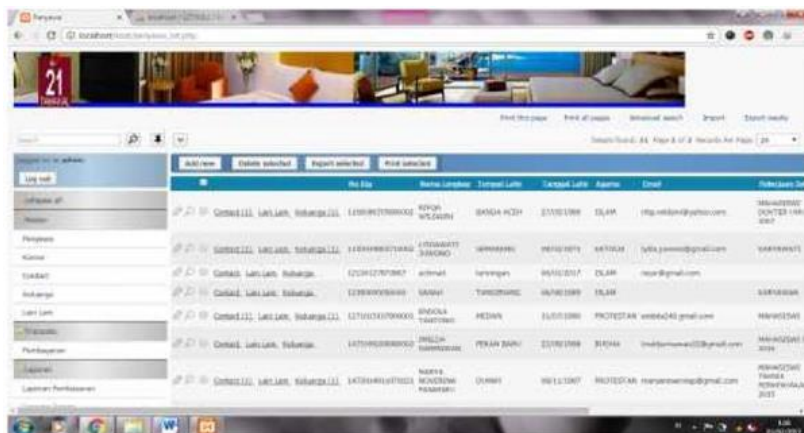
Penyewa

localhost

21

Print this page Print all pages Advanced search Import Export results

Search

Records Found: 24 Page 1 of 3 Records Per Page: 20

Logged in as admin

Log out

Add new Delete selected Export selected Print selected

| | | No Ktp | Nama Lengkap | Tempat Lahir | Tanggal Lahir | Agama | Email | Pekerjaan |
|---|---|---|---|---|---|---|---|---|
| Contact (1) Lain Lain Keluarga (1) | | | | BANDA ACEH | | ISLAM | | MAHASISWI |
| Contact (1) Lain Lain Keluarga (1) | | | | SEMARANG | | KATOLIK | | KARYAWATI |
| Contact Lain Lain Keluarga | | | | | | ISLAM | | |
| Contact Lain Lain Keluarga | | | | TANGERANG | | ISLAM | | KARYAWAN |
| Contact (1) Lain Lain Keluarga (1) | | | | MEDAN | | PROTESTAN | | MAHASISWI |
| Contact Lain Lain Keluarga | | | | PEKAN BARU | | BUDHA | | MAHASISWI |
| Contact (1) Lain Lain Keluarga (1) | | | | DUMAI | | PROTESTAN | | MAHASISWI |

Penyewa
Kamar
Contact
Keluarga
Lain Lain
Transaksi
Pembayaran
Laporan
Laporan Pembayaran